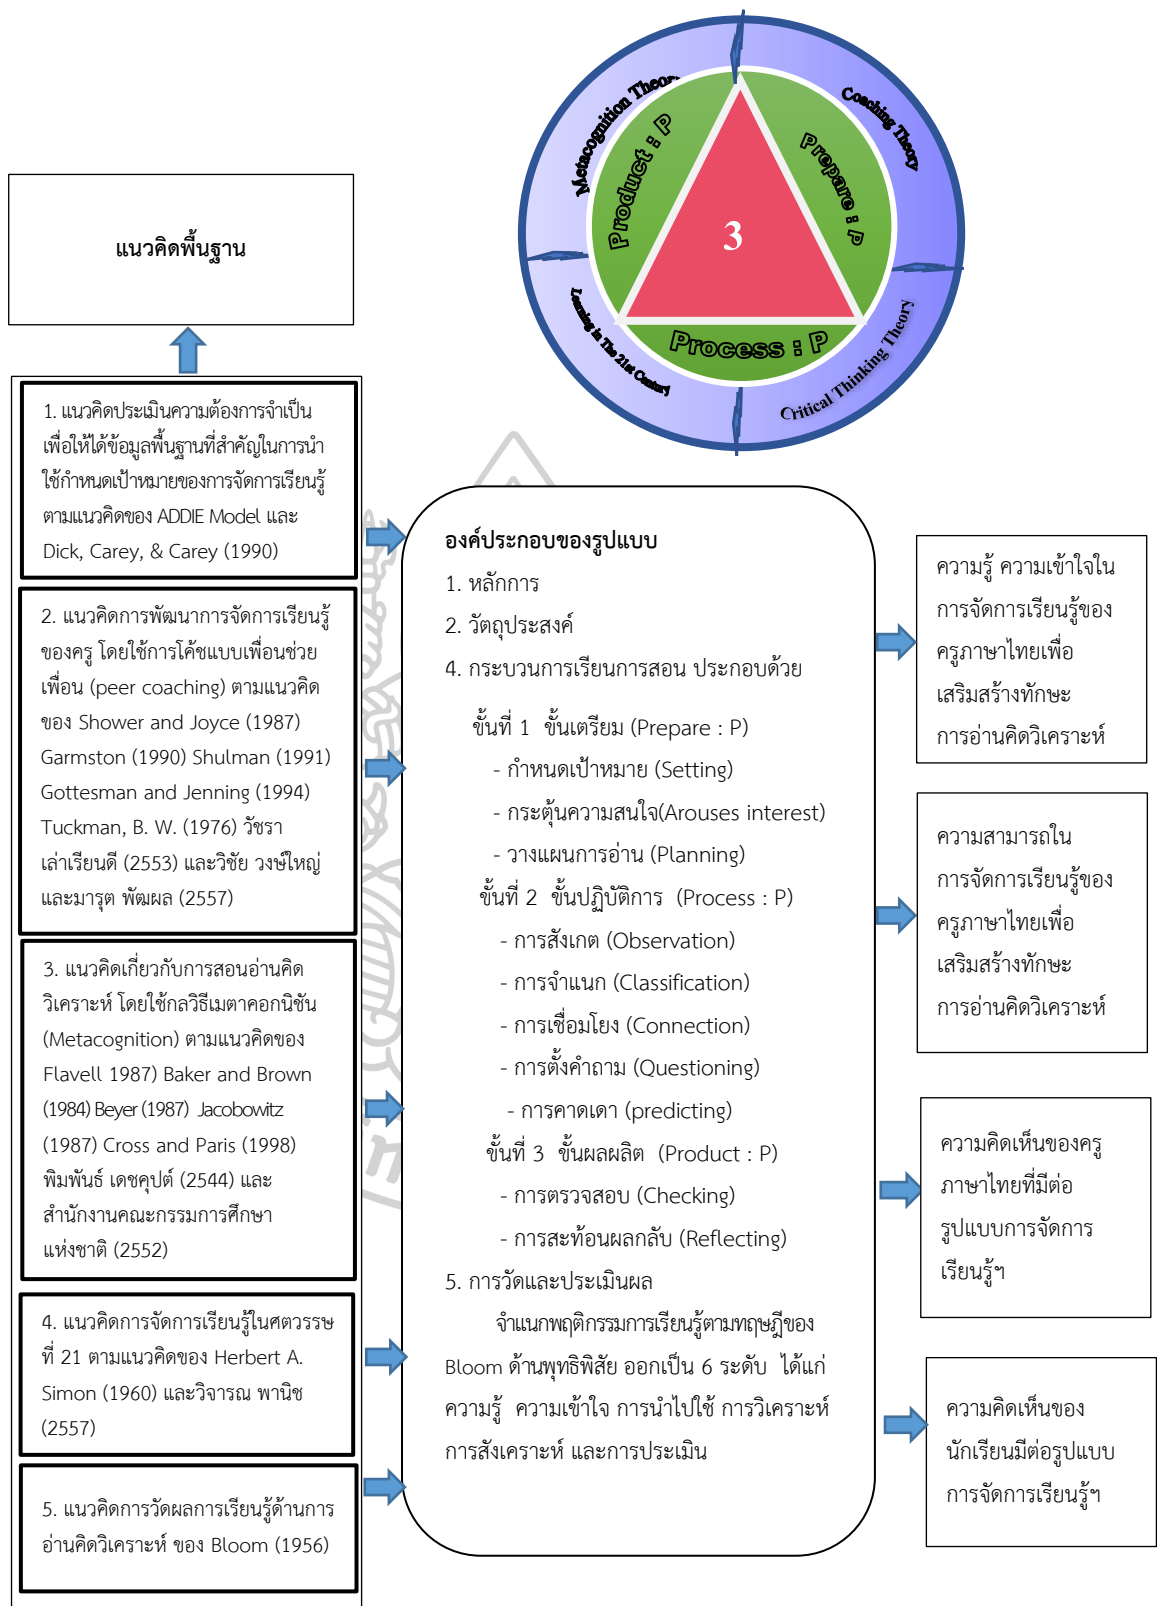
Metacognition Theory

Coaching Theory

Product : P

Prepare : P

3

Process : P

Learning in The 21st Century

Critical Thinking Theory

แนวคิดพื้นฐาน

1. แนวคิดประเมินความต้องการจำเป็น เพื่อให้ได้ข้อมูลพื้นฐานที่สำคัญในการนำใช้กำหนดเป้าหมายของการจัดการเรียนรู้ตามแนวคิดของ ADDIE Model และ Dick, Carey, & Carey (1990)

2. แนวคิดการพัฒนาการจัดการเรียนรู้ของครู โดยใช้การโค้ชแบบเพื่อนช่วยเพื่อน (peer coaching) ตามแนวคิดของ Shower and Joyce (1987) Garmston (1990) Shulman (1991) Gottesman and Jenning (1994) Tuckman, B. W. (1976) วัชรา เล่าเรียนดี (2553) และวิชัย วงษ์ใหญ่ และมารุต พัฒผล (2557)

3. แนวคิดเกี่ยวกับการสอนอ่านคิดวิเคราะห์ โดยใช้กลวิธีเมตาคอกนิชัน (Metacognition) ตามแนวคิดของ Flavell 1987) Baker and Brown (1984) Beyer (1987) Jacobowitz (1987) Cross and Paris (1998) พิมพันธ์ เดชคุปต์ (2544) และสำนักงานคณะกรรมการศึกษาแห่งชาติ (2552)

4. แนวคิดการจัดการเรียนรู้ในศตวรรษที่ 21 ตามแนวคิดของ Herbert A. Simon (1960) และวิจารณ พานิช (2557)

5. แนวคิดการวัดผลการเรียนรู้ด้านการอ่านคิดวิเคราะห์ ของ Bloom (1956)

องค์ประกอบของรูปแบบ
1. หลักการ
2. วัตถุประสงค์
4. กระบวนการเรียนการสอน ประกอบด้วย
ขั้นที่ 1 ขั้นเตรียม (Prepare : P)
- กำหนดเป้าหมาย (Setting)
- กระตุ้นความสนใจ(Arouses interest)
- วางแผนการอ่าน (Planning)
ขั้นที่ 2 ขั้นปฏิบัติการ (Process : P)
- การสังเกต (Observation)
- การจำแนก (Classification)
- การเชื่อมโยง (Connection)
- การตั้งคำถาม (Questioning)
- การคาดเดา (predicting)
ขั้นที่ 3 ขั้นผลผลิต (Product : P)
- การตรวจสอบ (Checking)
- การสะท้อนผลกลับ (Reflecting)
5. การวัดและประเมินผล
จำแนกพฤติกรรมการเรียนรู้ตามทฤษฎีของ Bloom ด้านพุทธิพิสัย ออกเป็น 6 ระดับ ได้แก่ ความรู้ ความเข้าใจ การนำไปใช้ การวิเคราะห์ การสังเคราะห์ และการประเมิน

ความรู้ ความเข้าใจในการจัดการเรียนรู้ของครูภาษาไทยเพื่อเสริมสร้างทักษะการอ่านคิดวิเคราะห์

ความสามารถในการจัดการเรียนรู้ของครูภาษาไทยเพื่อเสริมสร้างทักษะการอ่านคิดวิเคราะห์

ความคิดเห็นของครูภาษาไทยที่มีต่อรูปแบบการจัดการเรียนรู้ฯ

ความคิดเห็นของนักเรียนมีต่อรูปแบบการจัดการเรียนรู้ฯ